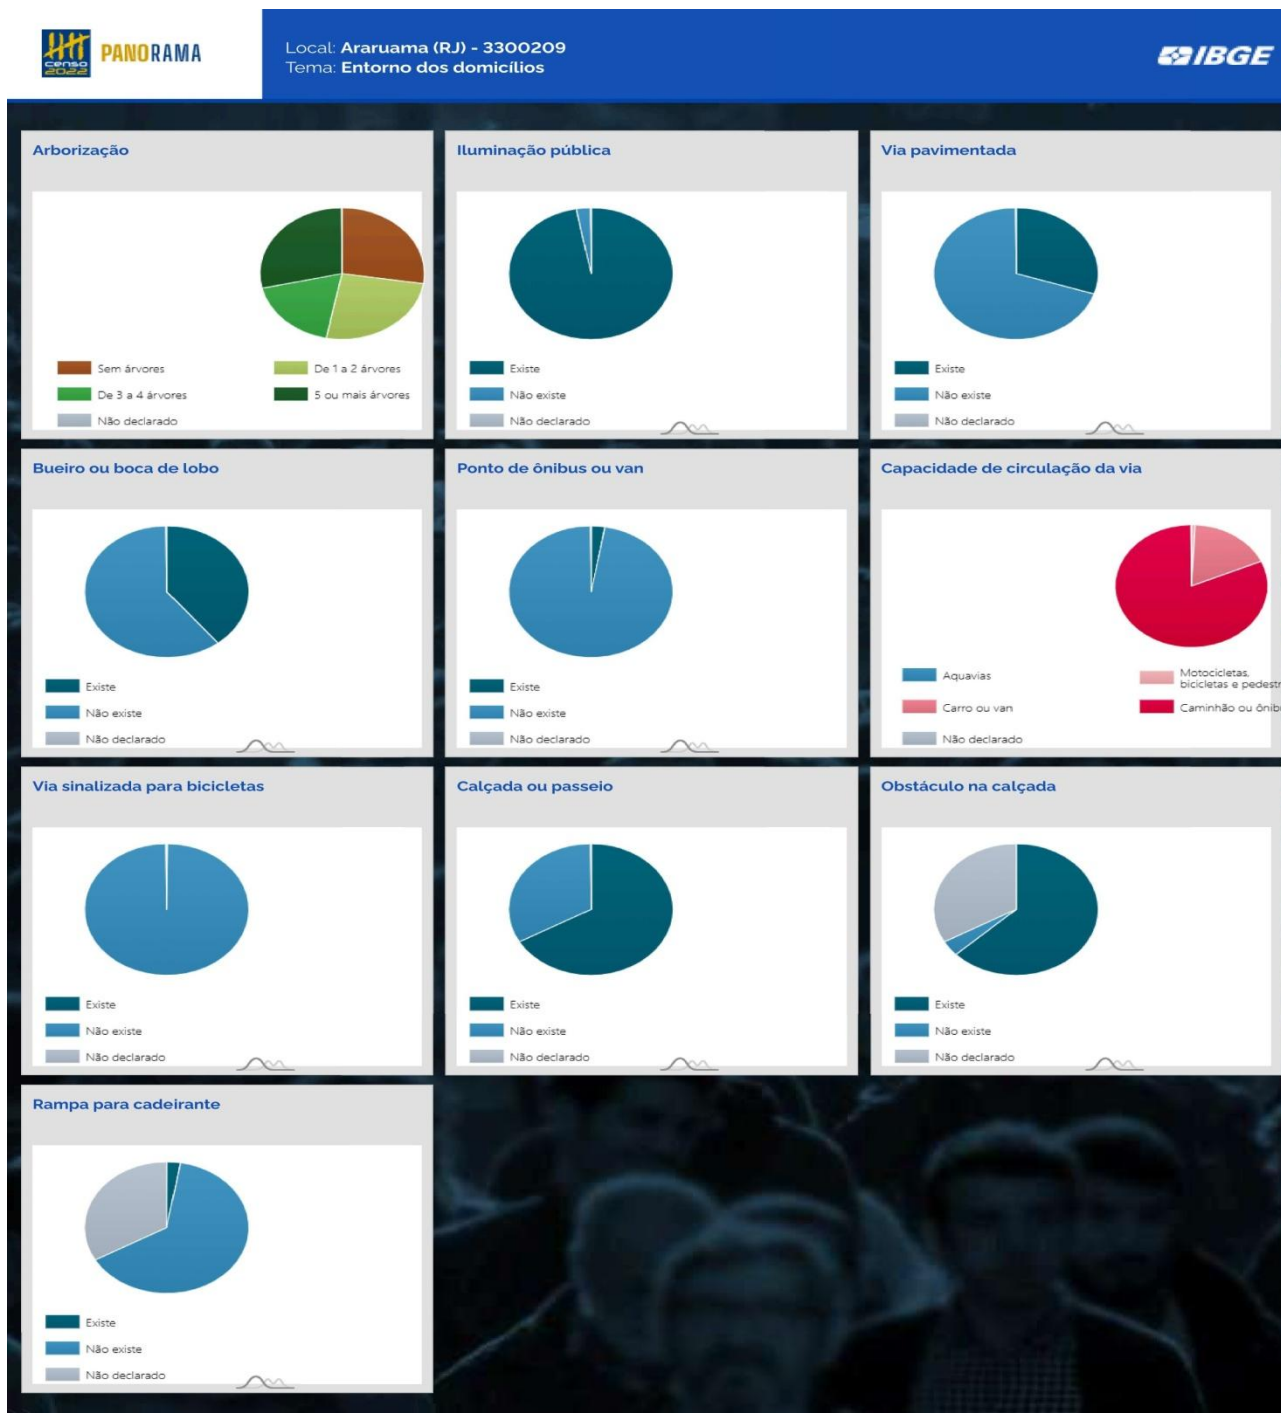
censo 2022 PANORAMA

Local: Araruama (RJ) - 3300209
Tema: Entorno dos domicílios

IBGE

Arborização

Sem árvores
De 1 a 2 árvores
De 3 a 4 árvores
5 ou mais árvores
Não declarado

Iluminação pública

Existe
Não existe
Não declarado

Via pavimentada

Existe
Não existe
Não declarado

Bueiro ou boca de lobo

Existe
Não existe
Não declarado

Ponto de ônibus ou van

Existe
Não existe
Não declarado

Capacidade de circulação da via

Aquavias
Motocicletas, bicicletas e pedestr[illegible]
Carro ou van
Caminhão ou ônib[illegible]
Não declarado

Via sinalizada para bicicletas

Existe
Não existe
Não declarado

Calçada ou passeio

Existe
Não existe
Não declarado

Obstáculo na calçada

Existe
Não existe
Não declarado

Rampa para cadeirante

Existe
Não existe
Não declarado